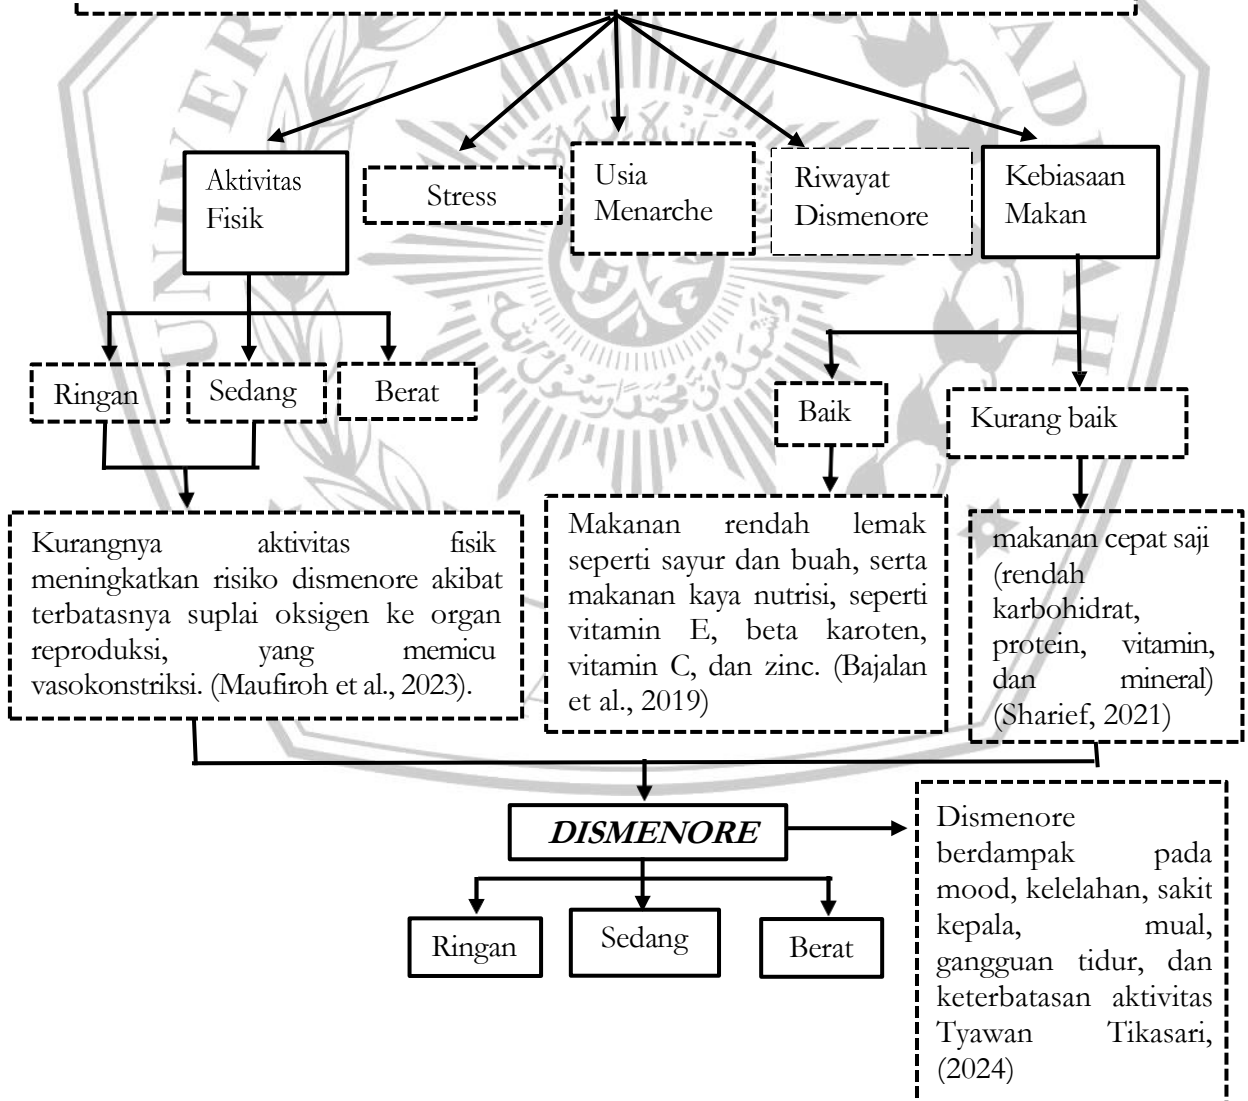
Aktivitas Fisik

Stress

Usia Menarche

Riwayat Dismenore

Kebiasaan Makan

Ringan

Sedang

Berat

Baik

Kurang baik

Kurangnya aktivitas fisik meningkatkan risiko dismenore akibat terbatasnya suplai oksigen ke organ reproduksi, yang memicu vasokonstriksi. (Maufiroh et al., 2023).

Makanan rendah lemak seperti sayur dan buah, serta makanan kaya nutrisi, seperti vitamin E, beta karoten, vitamin C, dan zinc. (Bajalan et al., 2019)

makanan cepat saji (rendah karbohidrat, protein, vitamin, dan mineral) (Sharief, 2021)

DISMENORE

Dismenore berdampak pada mood, kelelahan, sakit kepala, mual, gangguan tidur, dan keterbatasan aktivitas Tyawan Tikasari, (2024)

Ringan

Sedang

Berat